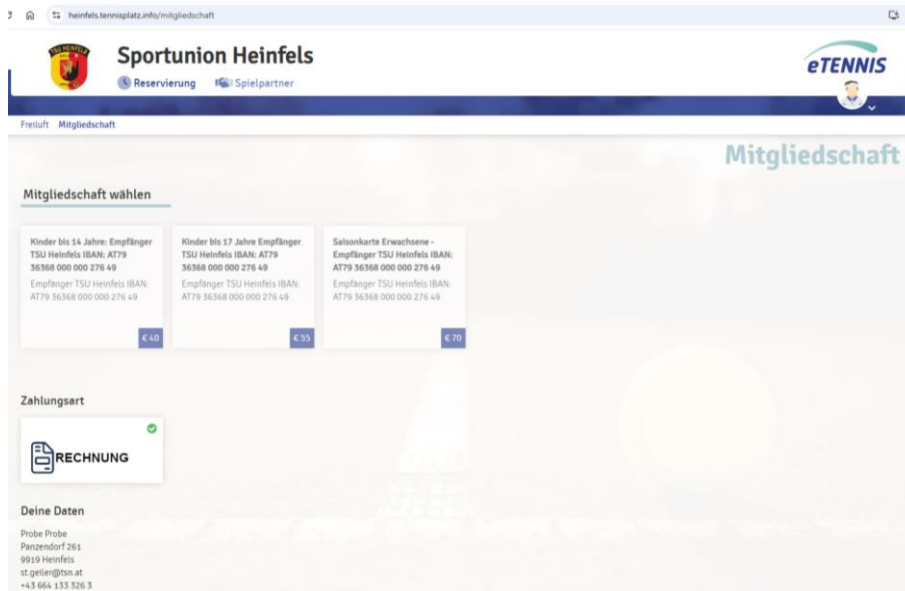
heinfels.tennisplatz.info/mitgliedschaft

TSU HEINFELS

Sportunion Heinfels

Reservierung Spielpartner

eTENNIS

Freiluft Mitgliedschaft

Mitgliedschaft

Mitgliedschaft wählen

Kinder bis 14 Jahre: Empfänger TSU Heinfels IBAN: AT79 36368 000 000 276 49

Empfänger TSU Heinfels IBAN: AT79 36368 000 000 276 49

€ 40

Kinder bis 17 Jahre Empfänger TSU Heinfels IBAN: AT79 36368 000 000 276 49

Empfänger TSU Heinfels IBAN: AT79 36368 000 000 276 49

€ 55

Saisonkarte Erwachsene - Empfänger TSU Heinfels IBAN: AT79 36368 000 000 276 49

Empfänger TSU Heinfels IBAN: AT79 36368 000 000 276 49

€ 70

Zahlungsart

RECHNUNG

Deine Daten

Probe Probe
Panzendorf 261
9919 Heinfels
st.geiler@tsn.at
+43 664 133 326 3